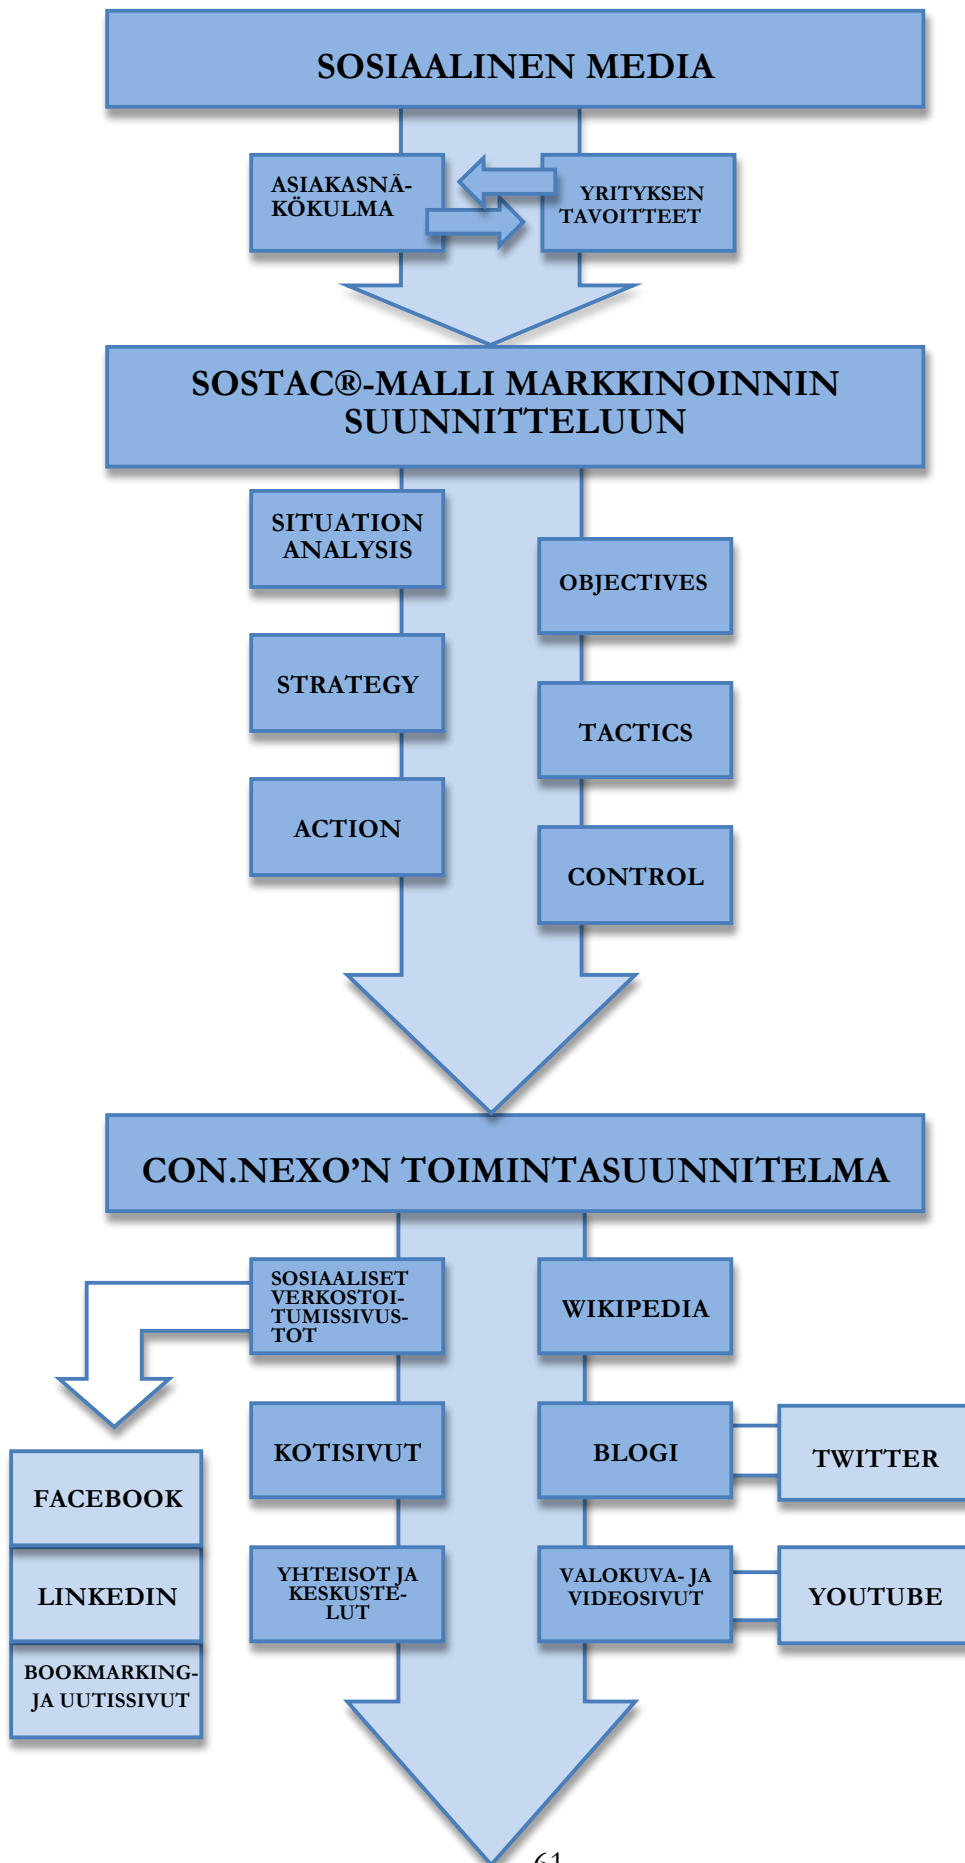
SOSIAALINEN MEDIA

ASIAKASNÄKÖKULMA

YRITYKSEN TAVOITTEET

SOSTAC®-MALLI MARKKINOINNIN SUUNNITTELUUN

SITUATION ANALYSIS

OBJECTIVES

STRATEGY

TACTICS

ACTION

CONTROL

CON.NEXO'N TOIMINTASUUNNITELMA

SOSIAALISET VERKOSTOITUMISSIVUSTOT

WIKIPEDIA

FACEBOOK

LINKEDIN

BOOKMARKING- JA UUTISSIVUT

KOTISIVUT

BLOGI

TWITTER

YHTEISOT JA KESKUSTELUT

VALOKUVA- JA VIDEOSIVUT

YOUTUBE

61